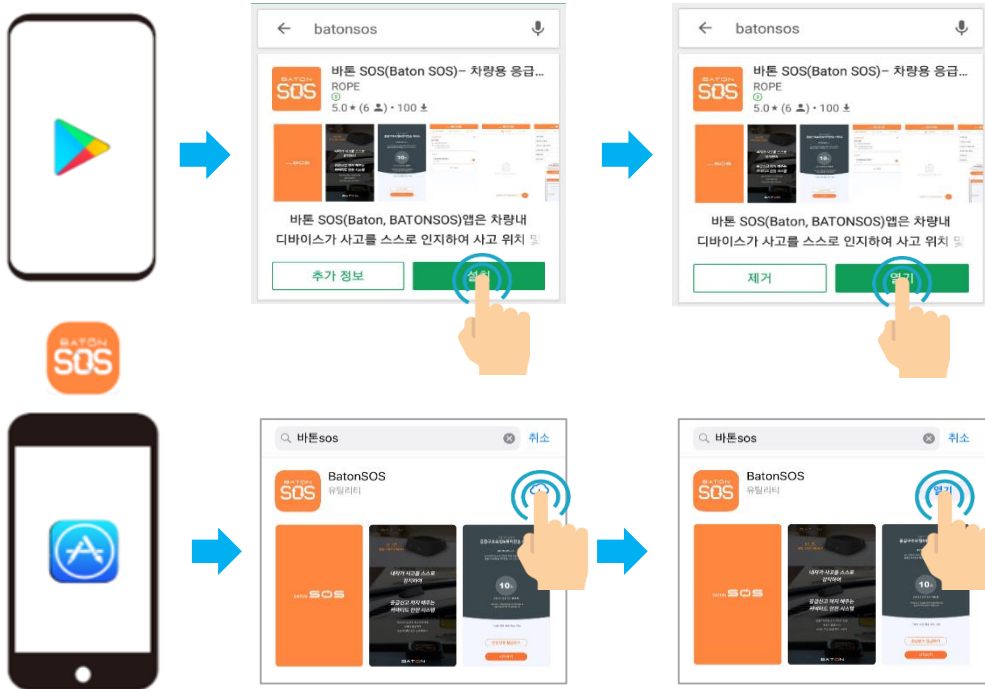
batonsos

BATON SOS

바톤 SOS(Baton SOS)– 차량용 응급...

ROPE

5.0 ★ (6 👤) • 100 ⬇

바톤 SOS(Baton, BATONSOS)앱은 차량내 디바이스가 사고를 스스로 인지하여 사고 위치 및

추가 정보

설치

batonsos

BATON SOS

바톤 SOS(Baton SOS)– 차량용 응급...

ROPE

5.0 ★ (6 👤) • 100 ⬇

바톤 SOS(Baton, BATONSOS)앱은 차량내 디바이스가 사고를 스스로 인지하여 사고 위치 및

제거

열기

BATON SOS

바톤sos

취소

BATON SOS

BatonSOS

유틸리티

BATON SOS

바톤sos

취소

BATON SOS

BatonSOS

유틸리티

열기